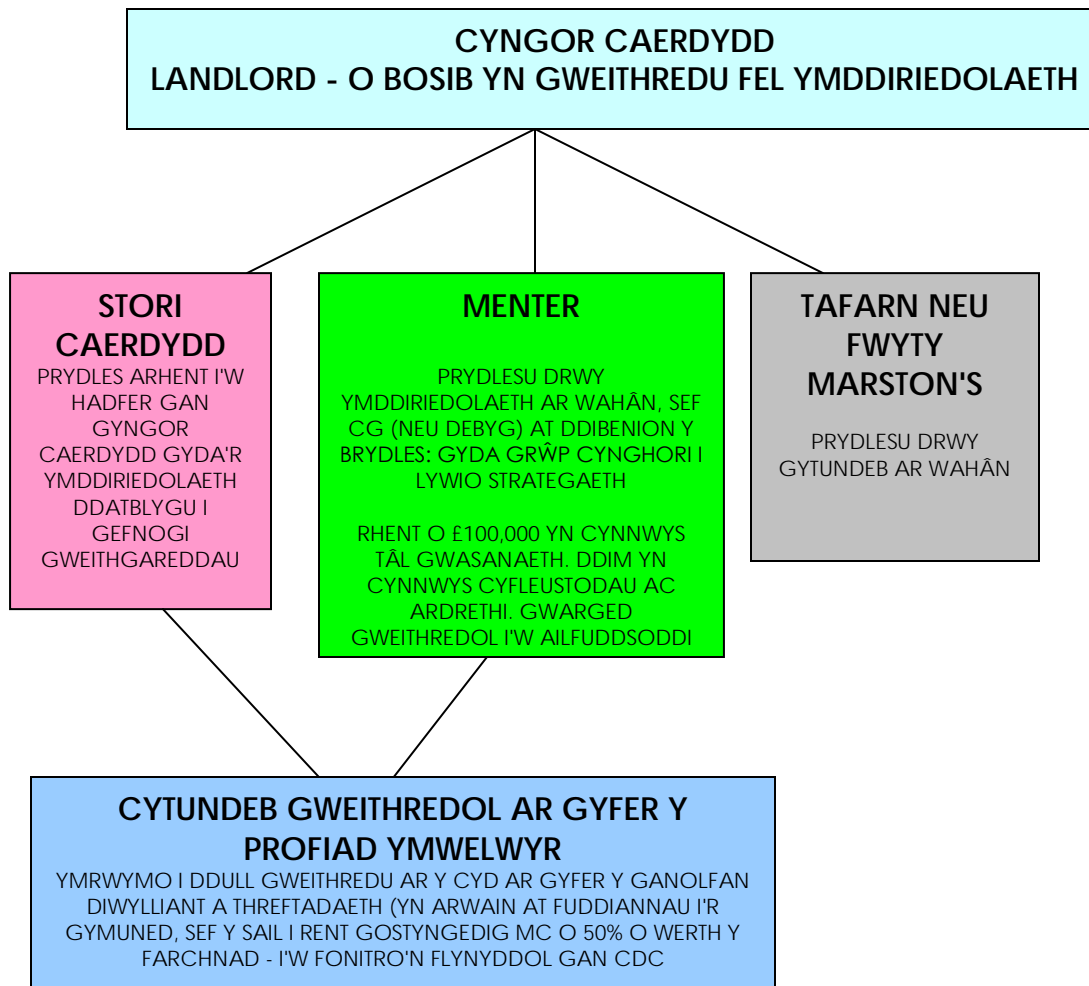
CYNGOR CAERDYDD
LANDLORD - O BOSIB YN GWEITHREDU FEL YMDDIRIEDOLAETH

STORI CAERDYDD
PRYDLES ARHENT I'W HADFER GAN GYNGOR CAERDYDD GYDA'R YMDDIRIEDOLAETH DDATBLYGU I GEFNOGI GWEITHGAREDDAU

MENTER

PRYDLESU DRWY YMDDIRIEDOLAETH AR WAHÂN, SEF CG (NEU DEBYG) AT DDIBENION Y BRYDLES: GYDA GRŴP CYNGHORI I LYWIO STRATEGAETH

RHENT O £100,000 YN CYNNWYS TÂL GWASANAETH. DDIM YN CYNNWYS CYFLEUSTODAU AC ARDRETHI. GWARGED GWEITHREDOL I'W AILFUDDSODDI

TAFARN NEU FWYTY MARSTON'S

PRYDLESU DRWY GYTUNDEB AR WAHÂN

CYTUNDEB GWEITHREDOL AR GYFER Y PROFIAD YMWELWYR
YMRWYMO I DDULL GWEITHREDU AR Y CYD AR GYFER Y GANOLFAN DIWYLLIANT A THREFTADAETH (YN ARWAIN AT FUDDIANNAU I'R GYMUNED, SEF Y SAIL I RENT GOSTYNGEDIG MC O 50% O WERTH Y FARCHNAD - I'W FONITRO'N FLYNYDDOL GAN CDC